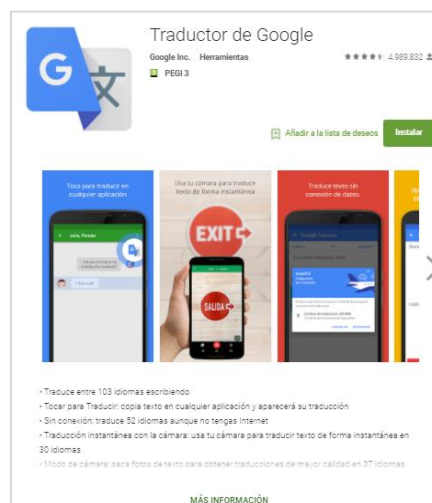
Traductor de Google

Google Inc. Herramientas

★★★★☆ 4.989.832

PEGI 3

Añadir a la lista de deseos

Instalar

Toca para traducir en cualquier aplicación

Julia Pender

Usa tu cámara para traducir texto de forma instantánea

EXIT

SALIDA

Traduce texto sin conexión de datos.

Google Translate

• Traduce entre 103 idiomas escribiendo

• Tocar para Traducir: copia texto en cualquier aplicación y aparecerá su traducción

• Sin conexión: traduce 52 idiomas aunque no tengas Internet

• Traducción instantánea con la cámara: usa tu cámara para traducir texto de forma instantánea en 30 idiomas

• Modo de cámara: saca fotos de texto para obtener traducciones de mayor calidad en 37 idiomas

MÁS INFORMACIÓN